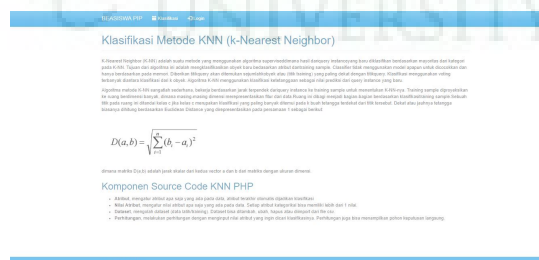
BEASISWA PHP Klasifikasi Login

Klasifikasi Metode KNN (k-Nearest Neighbor)

K-Nearest Neighbor (K-NN) adalah suatu metode yang menggunakan algoritma supervised dimana hasil dari query instance yang baru diklasifikasi berdasarkan mayoritas dari kategori pada K-NN. Tujuan dari algoritma ini adalah mengklasifikasikan obyek baru berdasarkan atribut dan training sample. Classifier tidak menggunakan model apapun untuk dicocokkan dan hanya berdasarkan pada memori. Diberikan titik query, akan ditemukan sejumlah k obyek atau (titik training) yang paling dekat dengan titik query. Klasifikasi menggunakan voting terbanyak diantara klasifikasi dari k obyek. algoritma K-NN menggunakan klasifikasi ketetanggaan sebagai nilai prediksi dari query instance yang baru.

Algoritma metode K-NN sangatlah sederhana, bekerja berdasarkan jarak terpendek dari query instance ke training sample untuk menentukan K-NN-nya. Training sample diproyeksikan ke ruang berdimensi banyak, dimana masing-masing dimensi merepresentasikan fitur dari data. Ruang ini dibagi menjadi bagian-bagian berdasarkan klasifikasi training sample. Sebuah titik pada ruang ini ditandai kelas c jika kelas c merupakan klasifikasi yang paling banyak ditemui pada k buah tetangga terdekat dari titik tersebut. Dekat atau jauhnya tetangga biasanya dihitung berdasarkan Euclidean Distance yang direpresentasikan pada persamaan 1 sebagai berikut:

$D(a,b) = \sqrt{\sum_{k=1}^{d}(b_i - a_i)^2}$

dimana matriks D(a,b) adalah jarak skalar dari kedua vector a dan b dari matriks dengan ukuran d dimensi.

Komponen Source Code KNN PHP

- Atribut, mengatur atribut apa saja yang ada pada data, atribut-atribut ini akan dijadikan klasifikasi.
- Nilai Atribut, mengatur nilai atribut apa saja yang ada pada data. Setiap atribut setidaknya bisa memiliki lebih dari 1 nilai.
- Dataset, mengelola dataset (data latih/training). Dataset bisa ditambah, ubah, hapus atau diimport dari file csv.
- Perhitungan, melakukan perhitungan dengan menginput nilai atribut yang ingin diuji klasifikasinya. Perhitungan juga bisa menampilkan pohon keputusan langsung.